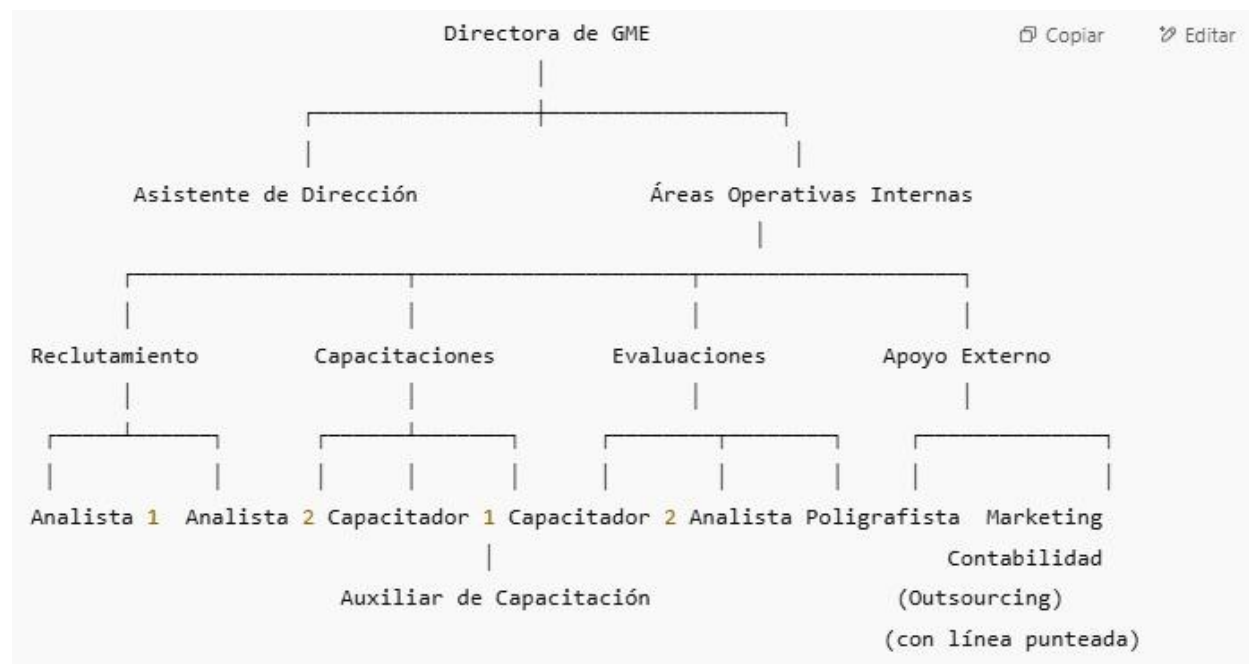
Directora de GME

Copiar Editar

Asistente de Dirección

Áreas Operativas Internas

Reclutamiento

Capacitaciones

Evaluaciones

Apoyo Externo

Analista 1 Analista 2 Capacitador 1 Capacitador 2 Analista Poligrafista Marketing

Contabilidad

Auxiliar de Capacitación

(Outsourcing)

(con línea punteada)